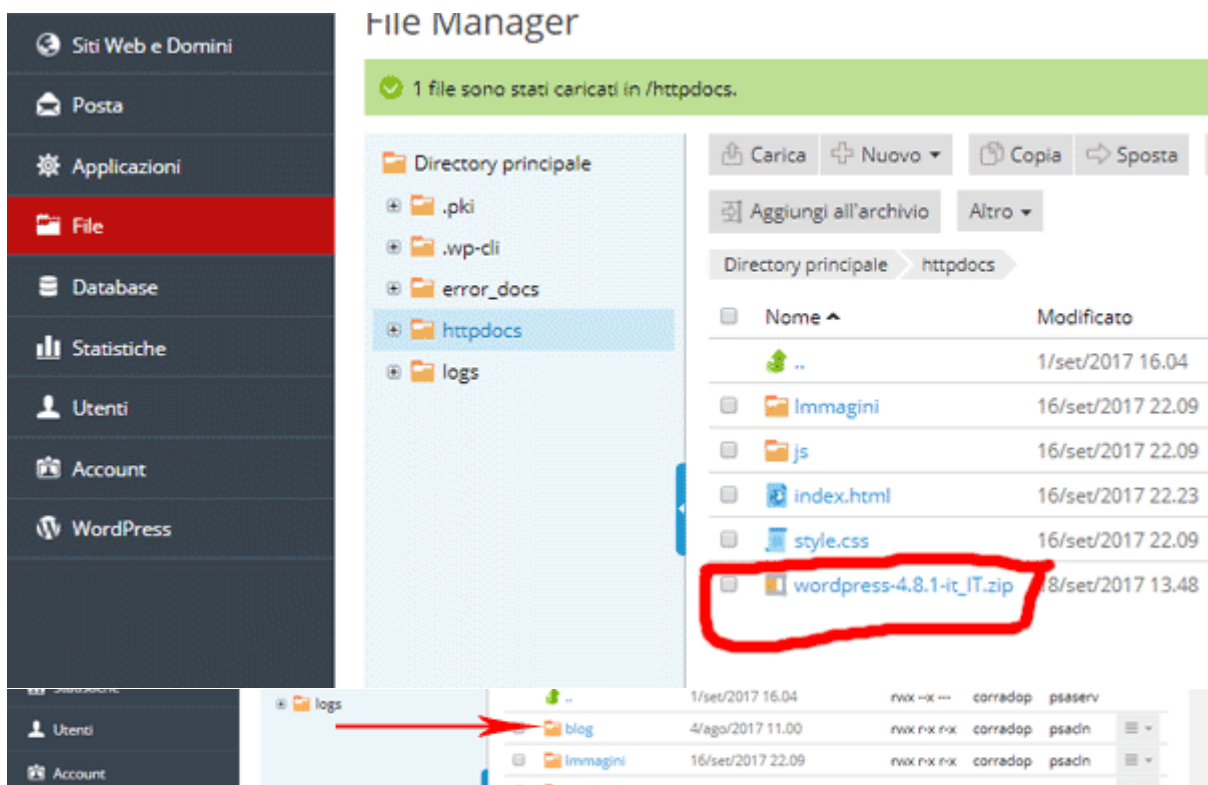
Siti Web e Domini
Posta
Applicazioni
File
Database
Statistiche
Utenti
Account
WordPress

File Manager

1 file sono stati caricati in /httpdocs.

Directory principale
.pki
.wp-cli
error_docs
httpdocs
logs

Carica
Nuovo
Copia
Sposta
Aggiungi all'archivio
Altro

Directory principale
httpdocs

| | Nome | Modificato |
|---|---|---|
| | .. | 1/set/2017 16.04 |
| | Immagini | 16/set/2017 22.09 |
| | js | 16/set/2017 22.09 |
| | index.html | 16/set/2017 22.23 |
| | style.css | 16/set/2017 22.09 |
| | wordpress-4.8.1-it_IT.zip | 18/set/2017 13.48 |

Statistiche
Utenti
Account

logs

| | | | | |
|---|---|---|---|---|
| .. | 1/set/2017 16.04 | rwx --x --- | corradop | psaserv |
| blog | 4/ago/2017 11.00 | rwx r-x r-x | corradop | psacln |
| Immagini | 16/set/2017 22.09 | rwx r-x r-x | corradop | psacln |